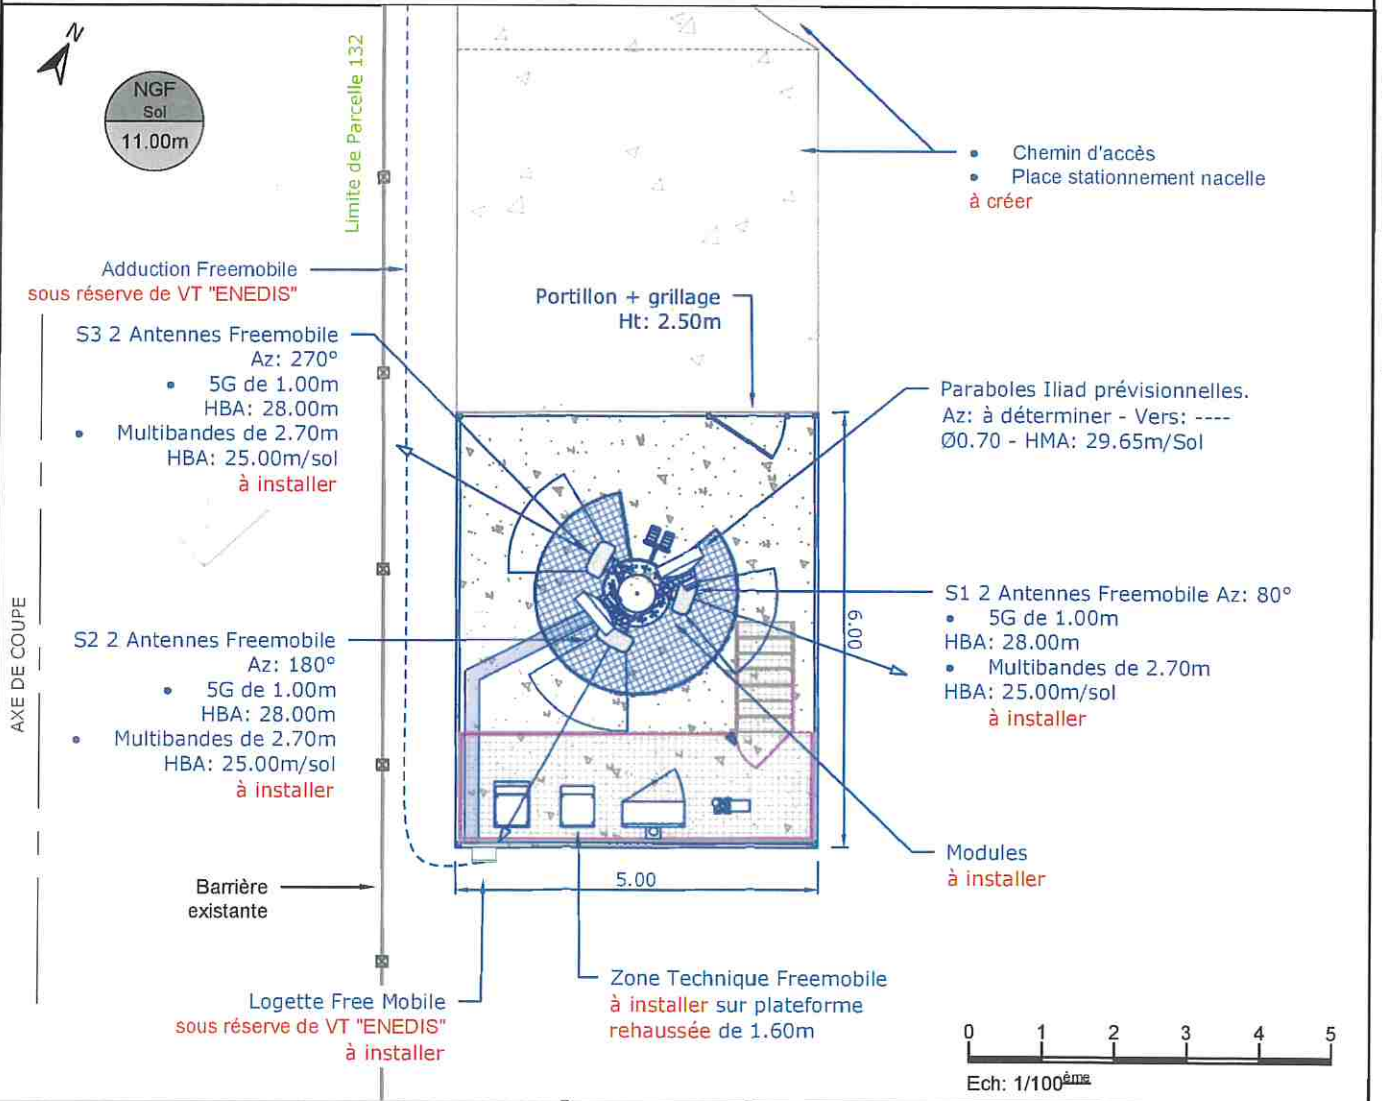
N

NGF
Sol
11.00m

Limite de Parcelle 132

• Chemin d'accès
• Place stationnement nacelle
à créer

Adduction Freemobile
sous réserve de VT "ENEDIS"

Portillon + grillage
Ht: 2.50m

S3 2 Antennes Freemobile
Az: 270°
• 5G de 1.00m
HBA: 28.00m
• Multibandes de 2.70m
HBA: 25.00m/sol
à installer

Paraboles Iliad prévisionnelles.
Az: à déterminer - Vers: ----
Ø0.70 - HMA: 29.65m/Sol

S1 2 Antennes Freemobile Az: 80°
• 5G de 1.00m
HBA: 28.00m
• Multibandes de 2.70m
HBA: 25.00m/sol
à installer

6.00

AXE DE COUPE

S2 2 Antennes Freemobile
Az: 180°
• 5G de 1.00m
HBA: 28.00m
• Multibandes de 2.70m
HBA: 25.00m/sol
à installer

Modules
à installer

Barrière
existante

5.00

Zone Technique Freemobile
à installer sur plateforme
rehaussée de 1.60m

Logette Free Mobile
sous réserve de VT "ENEDIS"
à installer

0 1 2 3 4 5
Ech: 1/100$^{ème}$